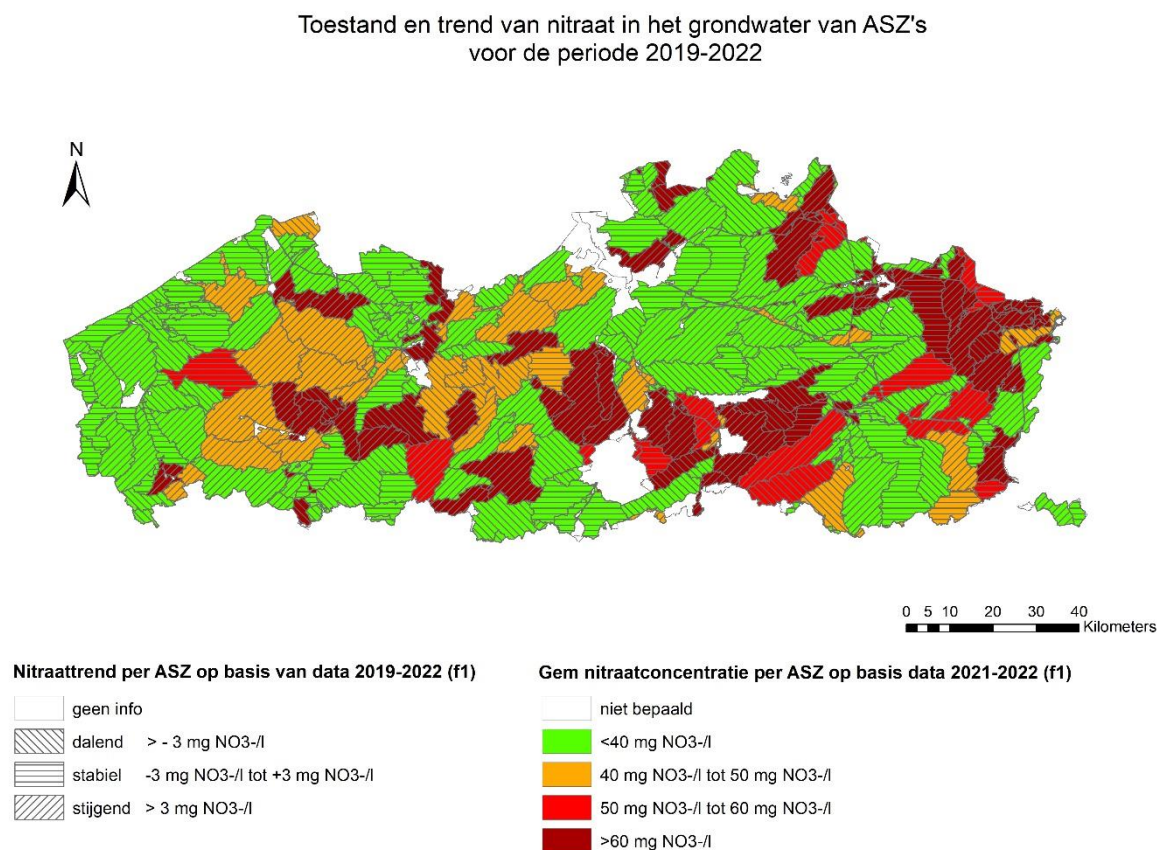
Toestand en trend van nitraat in het grondwater van ASZ's
voor de periode 2019-2022

N

0 5 10 20 30 40
Kilometers

Nitraattrend per ASZ op basis van data 2019-2022 (f1)

geen info
dalend > - 3 mg NO3-/l
stabiel -3 mg NO3-/l tot +3 mg NO3-/l
stijgend > 3 mg NO3-/l

Gem nitraatconcentratie per ASZ op basis data 2021-2022 (f1)

niet bepaald
<40 mg NO3-/l
40 mg NO3-/l tot 50 mg NO3-/l
50 mg NO3-/l tot 60 mg NO3-/l
>60 mg NO3-/l